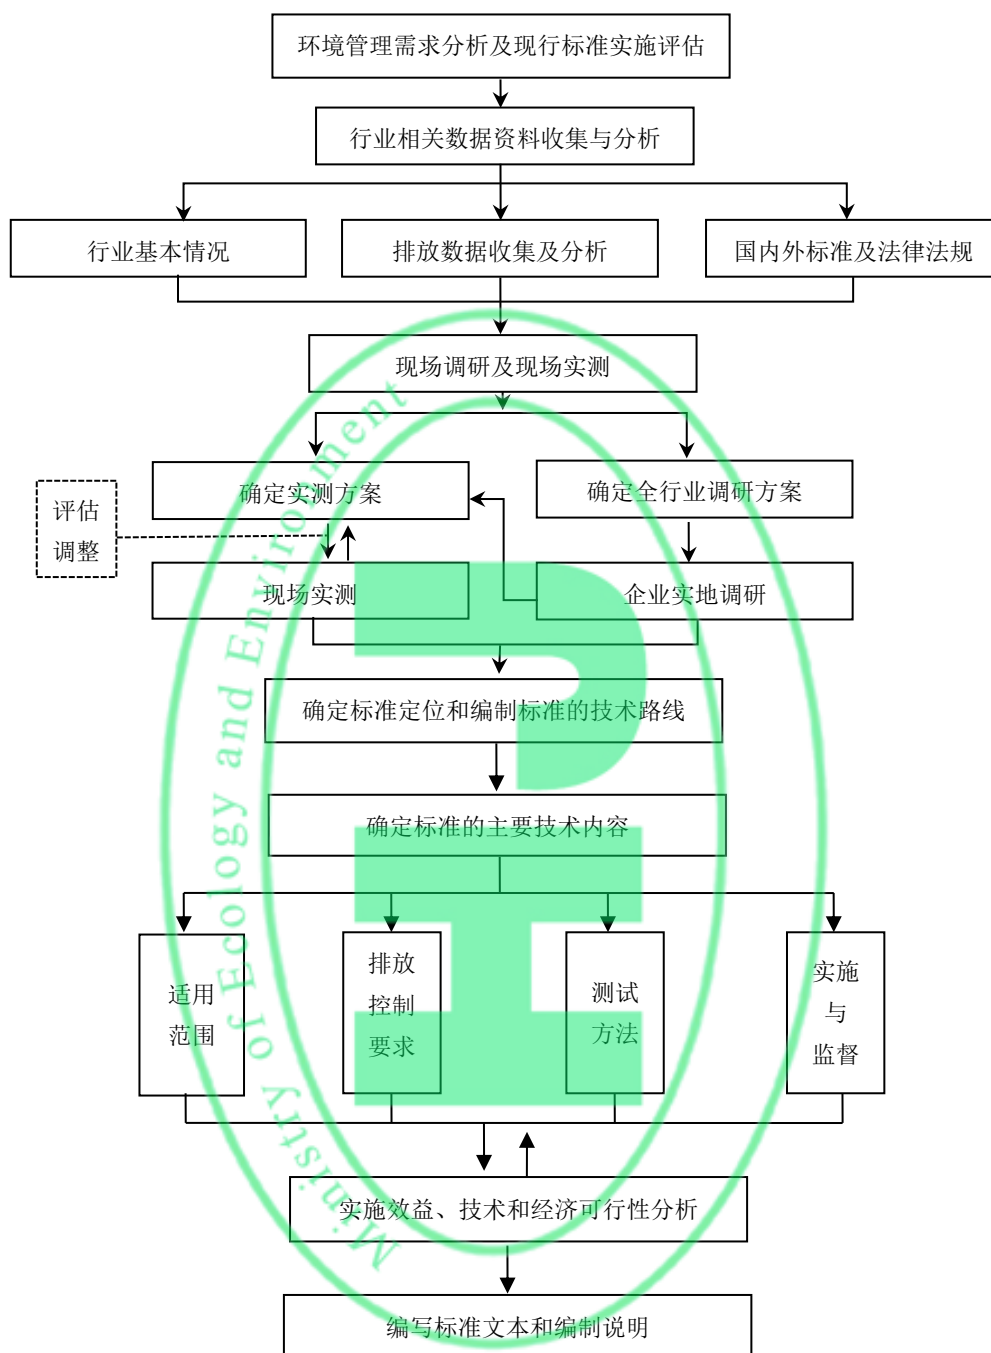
环境管理需求分析及现行标准实施评估

行业相关数据资料收集与分析

行业基本情况

排放数据收集及分析

国内外标准及法律法规

现场调研及现场实测

确定实测方案

确定全行业调研方案

评估调整

现场实测

企业实地调研

确定标准定位和编制标准的技术路线

确定标准的主要技术内容

适用范围

排放控制要求

测试方法

实施与监督

实施效益、技术和经济可行性分析

编写标准文本和编制说明

Ministry of Ecology and Environment